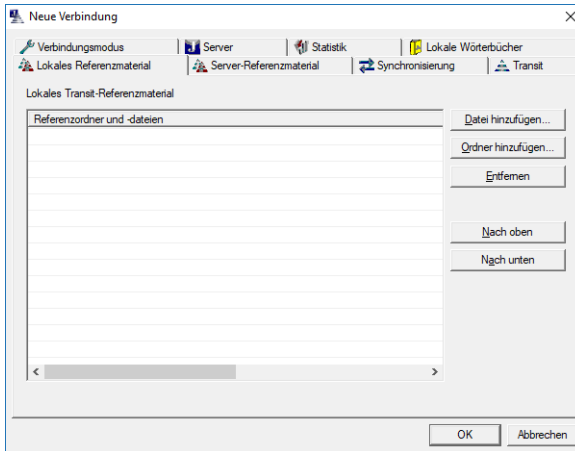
Neue Verbindung

Verbindungsmodus | Server | Statistik | Lokale Wörterbücher
Lokales Referenzmaterial | Server-Referenzmaterial | Synchronisierung | Transit

Lokales Transit-Referenzmaterial

Referenzordner und -dateien

Datei hinzufügen...
Ordner hinzufügen...
Entfernen
Nach oben
Nach unten

OK
Abbrechen